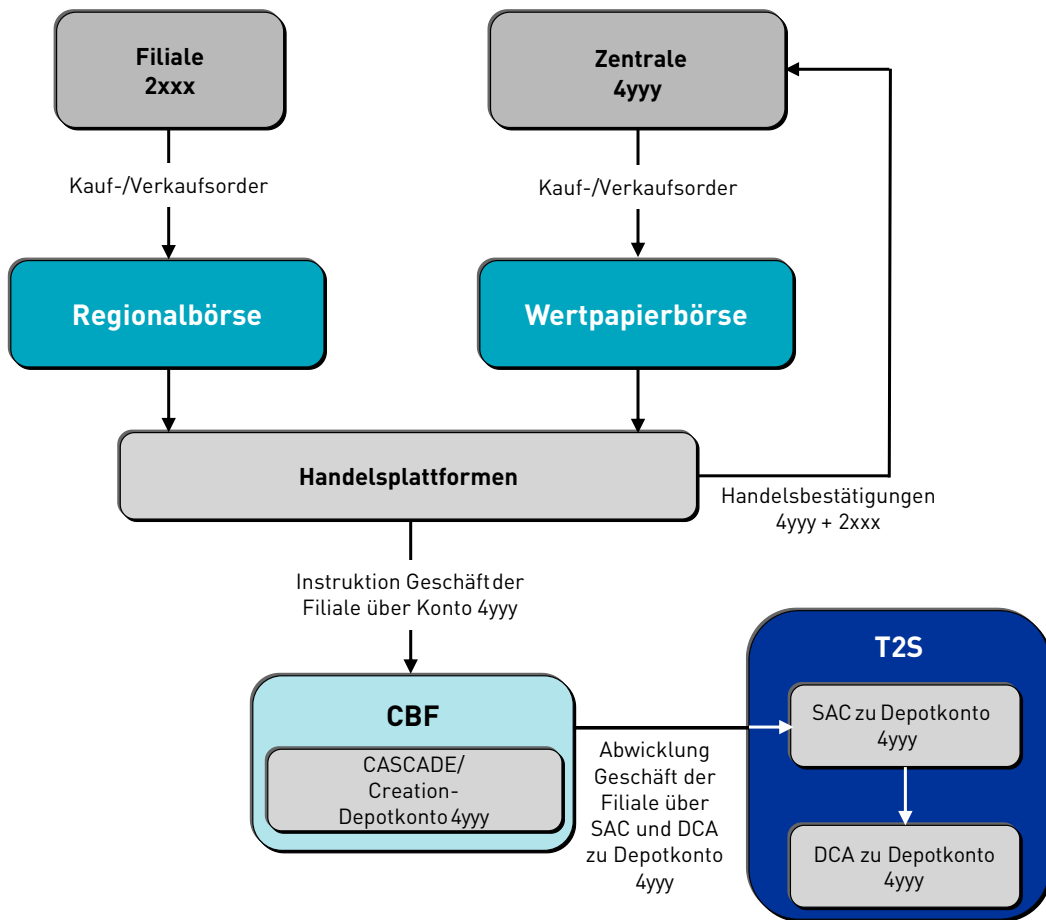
Filiale
2xxx

Zentrale
4yyy

Kauf-/Verkaufsorder

Kauf-/Verkaufsorder

Regionalbörse

Wertpapierbörse

Handelsplattformen

Handelsbestätigungen
4yyy + 2xxx

Instruktion Geschäft der Filiale über Konto 4yyy

CBF

CASCADE/
Creation-
Depotkonto 4yyy

Abwicklung Geschäft der Filiale über SAC und DCA zu Depotkonto 4yyy

T2S

SAC zu Depotkonto
4yyy

DCA zu Depotkonto
4yyy